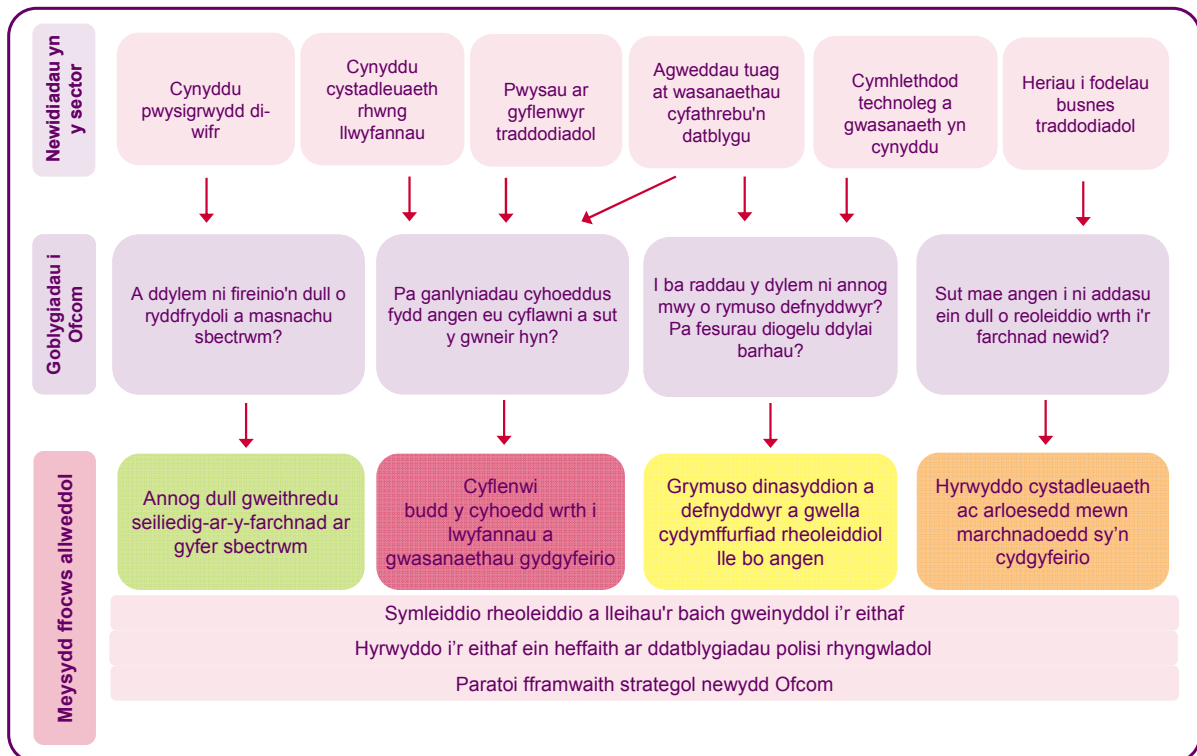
Newidiadau yn y sector

Cynyddu pwysigrwydd di-wifr

Cynyddu cystadleuaeth rhwng llwyfannau

Pwysau ar gyflenwyr traddodiadol

Agweddau tuag at wasanaethau cyfathrebu'n datblygu

Cymhlethdod technoleg a gwasanaeth yn cynyddu

Heriau i fodelau busnes traddodiadol

Goblygiadau i Ofcom

A ddylem ni fireinio'n dull o ryddfrydoli a masnachu sbectrwm?

Pa ganlyniadau cyhoeddus fydd angen eu cyflawni a sut y gwneir hyn?

I ba raddau y dylem ni annog mwy o rymuso defnyddwyr? Pa fesurau diogelu ddylai barhau?

Sut mae angen i ni addasu ein dull o reoleiddio wrth i'r farchnad newid?

Meysydd ffocws allweddol

Annog dull gweithredu seiliedig-ar-y-farchnad ar gyfer sbectrwm

Cyflenwi budd y cyhoedd wrth i lwyfannau a gwasanaethau gydgyfeirio

Grymuso dinasyddion a defnyddwyr a gwella cydymffurfiad rheoleiddiol lle bo angen

Hyrwyddo cystadleuaeth ac arloesedd mewn marchnadoedd sy’n cydgyfeirio

Symleiddio rheoleiddio a lleihau'r baich gweinyddol i’r eithaf

Hyrwyddo i’r eithaf ein heffaith ar ddatblygiadau polisi rhyngwladol

Paratoi fframwaith strategol newydd Ofcom